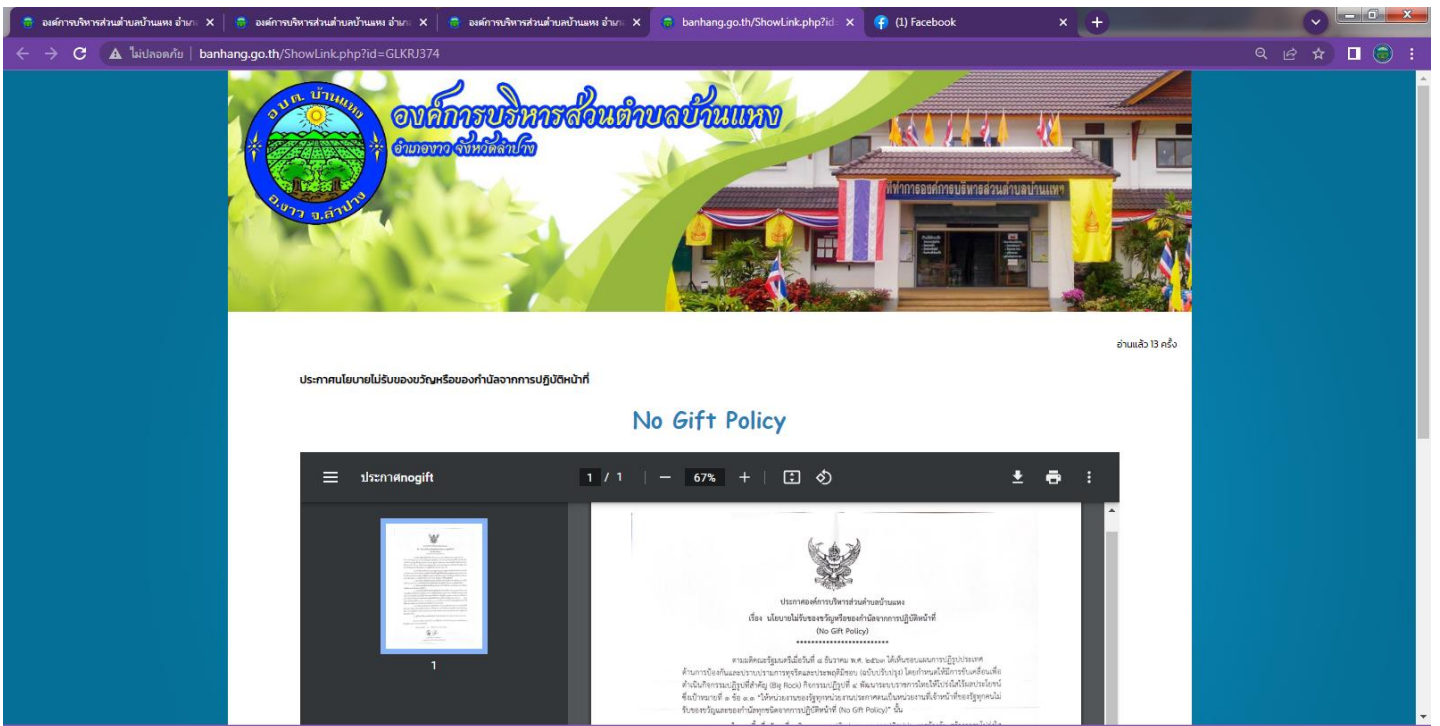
องค์การบริหารส่วนตำบลบ้านแหง อำเภ ×
องค์การบริหารส่วนตำบลบ้านแหง อำเภ ×
องค์การบริหารส่วนตำบลบ้านแหง อำเภ ×
banhang.go.th/ShowLink.php?id ×
(1) Facebook ×

ไม่ปลอดภัย | banhang.go.th/ShowLink.php?id=GLKRJ374

อ.บ.ต. บ้านแหง อ.งาว จ.ลำปาง

องค์การบริหารส่วนตำบลบ้านแหง
อำเภองาว จังหวัดลำปาง

ที่ทำการองค์การบริหารส่วนตำบลบ้านแหง

อ่านแล้ว 13 ครั้ง

ประกาศนโยบายไม่รับของขวัญหรือของกำนัลจากการปฏิบัติหน้าที่

No Gift Policy

ประกาศnogift 1 / 1 — 67% +

1

ประกาศองค์การบริหารส่วนตำบลบ้านแหง
เรื่อง นโยบายไม่รับของขวัญหรือของกำนัลจากการปฏิบัติหน้าที่
(No Gift Policy)
**************************

ตามมติคณะรัฐมนตรีเมื่อวันที่ ๔ ธันวาคม พ.ศ. ๒๕๖๐ ได้เห็นชอบแผนการปฏิรูปประเทศ ด้านการป้องกันและปราบปรามการทุจริตและประพฤติมิชอบ (ฉบับปรับปรุง) โดยกำหนดให้มีการขับเคลื่อนเพื่อดำเนินกิจกรรมปฏิรูปที่สำคัญ (Big Rock) กิจกรรมปฏิรูปที่ ๔ พัฒนาระบบราชการไทยให้โปร่งใสไร้ผลประโยชน์ ซึ่งเป้าหมายที่ ๑ ข้อ ๑.๑ "ให้หน่วยงานของรัฐทุกหน่วยงานประกาศตนเป็นหน่วยงานที่เจ้าหน้าที่ของรัฐทุกคนไม่รับของขวัญและของกำนัลทุกชนิดจากการปฏิบัติหน้าที่ (No Gift Policy)" นั้น